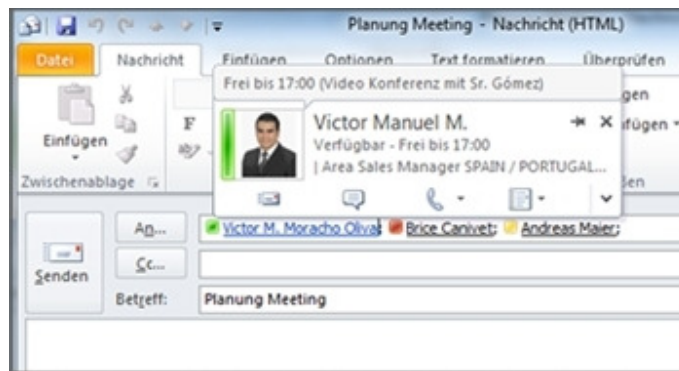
Planung Meeting - Nachricht (HTML)

Datei Nachricht Einfügen Optionen Text formatieren Überprüfen

Einfügen

Zwischenablage

Frei bis 17:00 (Video Konferenz mit Sr. Gómez)

Victor Manuel M.
Verfügbar - Frei bis 17:00
| Area Sales Manager SPAIN / PORTUGAL...

gen
fügen
len

Senden

An...

Cc...

Betreff:

Victor M. Moracho Oliva; Brice Canivet; Andreas Maier;

Planung Meeting